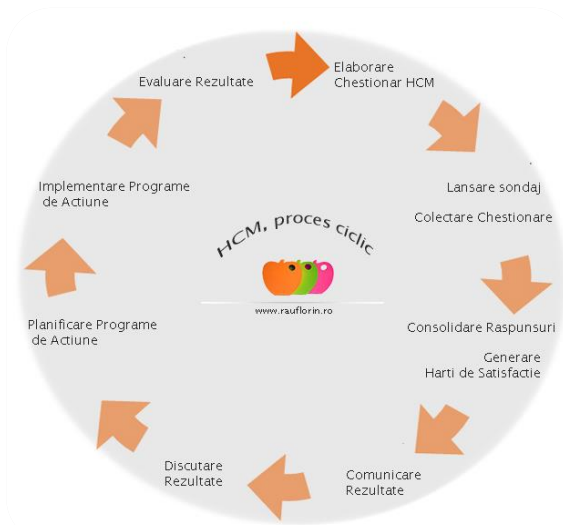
Elaborare Chestionar HCM

Lansare sondaj

Colectare Chestionare

Consolidare Raspunsuri

Generare Harti de Satisfactie

Comunicare Rezultate

Discutare Rezultate

Planificare Programe de Actiune

Implementare Programe de Actiune

Evaluare Rezultate

HCM, proces ciclic

www.rauflorin.ro